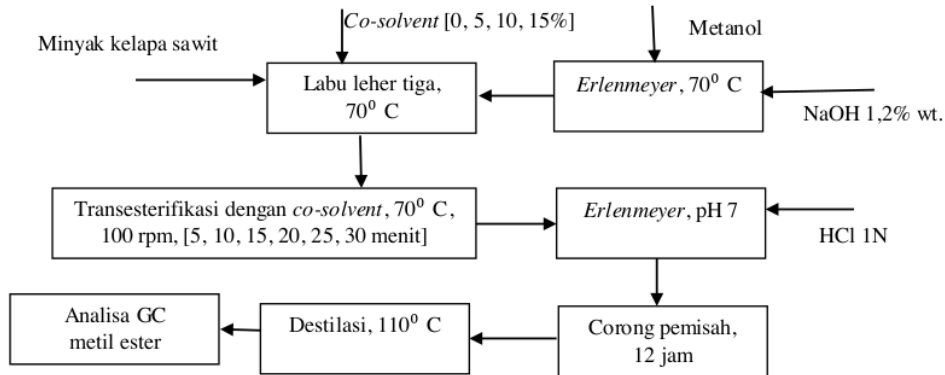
Co-solvent [0, 5, 10, 15%]

Metanol

Minyak kelapa sawit

Labu leher tiga, $70^0$ C

Erlenmeyer, $70^0$ C

NaOH 1,2% wt.

Transesterifikasi dengan co-solvent, $70^0$ C, 100 rpm, [5, 10, 15, 20, 25, 30 menit]

Erlenmeyer, pH 7

HCl 1N

Analisa GC metil ester

Destilasi, $110^0$ C

Corong pemisah, 12 jam